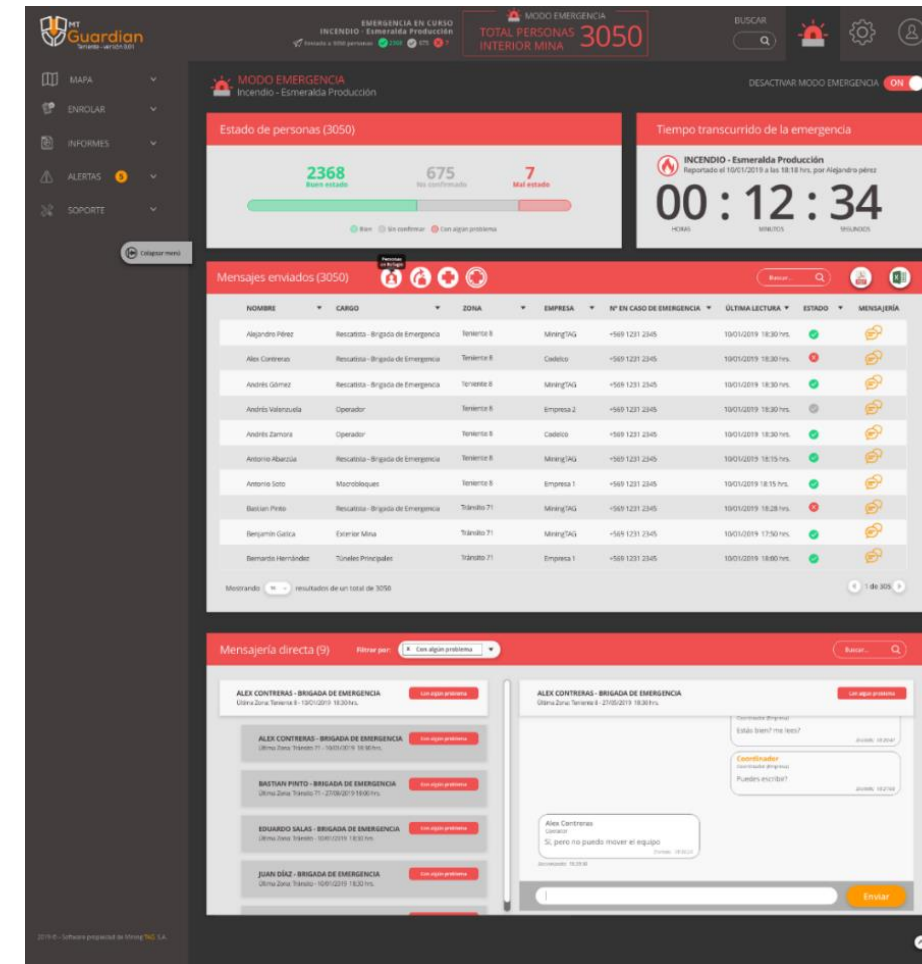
MT Guardian
Teniente - versión 0.01

EMERGENCIA EN CURSO
INCENDIO - Esmeralda Producción
Enviado a 3050 personas 2368 675 7

MODO EMERGENCIA
TOTAL PERSONAS INTERIOR MINA 3050

BUSCAR

MAPA
ENROLAR
INFORMES
ALERTAS 5
SOPORTE

Colapsar menú

MODO EMERGENCIA
Incendio - Esmeralda Producción

DESACTIVAR MODO EMERGENCIA ON

Estado de personas (3050)

2368
Buen estado

675
No confirmado

7
Mal estado

Bien Sin confirmar Con algún problema

Tiempo transcurrido de la emergencia

INCENDIO - Esmeralda Producción
Reportado el 10/01/2019 a las 18:18 hrs. por Alejandro pérez

00 : 12 : 34
HORAS MINUTOS SEGUNDOS

Mensajes enviados (3050)

Personas en Refugio

Buscar...

| NOMBRE | CARGO | ZONA | EMPRESA | Nº EN CASO DE EMERGENCIA | ÚLTIMA LECTURA | ESTADO | MENSAJERÍA |
|---|---|---|---|---|---|---|---|
| Alejandro Pérez | Rescatista - Brigada de Emergencia | Teniente 8 | MiningTAG | +569 1231 2345 | 10/01/2019 18:30 hrs. | | |
| Alex Contreras | Rescatista - Brigada de Emergencia | Teniente 8 | Codelco | +569 1231 2345 | 10/01/2019 18:30 hrs. | | |
| Andrés Gómez | Rescatista - Brigada de Emergencia | Teniente 8 | MiningTAG | +569 1231 2345 | 10/01/2019 18:30 hrs. | | |
| Andrés Valenzuela | Operador | Teniente 8 | Empresa 2 | +569 1231 2345 | 10/01/2019 18:30 hrs. | | |
| Andrés Zamora | Operador | Teniente 8 | Codelco | +569 1231 2345 | 10/01/2019 18:30 hrs. | | |
| Antonio Abarzúa | Rescatista - Brigada de Emergencia | Teniente 8 | MiningTAG | +569 1231 2345 | 10/01/2019 18:15 hrs. | | |
| Antonio Soto | Macrobloques | Teniente 8 | Empresa 1 | +569 1231 2345 | 10/01/2019 18:15 hrs. | | |
| Bastian Pinto | Rescatista - Brigada de Emergencia | Tránsito 71 | MiningTAG | +569 1231 2345 | 10/01/2019 18:28 hrs. | | |
| Benjamín Gatica | Exterior Mina | Tránsito 71 | MiningTAG | +569 1231 2345 | 10/01/2019 17:50 hrs. | | |
| Bernardo Hernández | Túneles Principales | Tránsito 71 | Empresa 1 | +569 1231 2345 | 10/01/2019 18:00 hrs. | | |

Mostrando 10 resultados de un total de 3050

1 de 305

Mensajería directa (9)

Filtrar por: Con algún problema

Buscar...

ALEX CONTRERAS - BRIGADA DE EMERGENCIA
Última Zona: Teniente 8 - 10/01/2019 18:30 hrs.
Con algún problema

ALEX CONTRERAS - BRIGADA DE EMERGENCIA
Última Zona: Tránsito 71 - 10/01/2019 18:30 hrs.
Con algún problema

BASTIAN PINTO - BRIGADA DE EMERGENCIA
Última Zona: Tránsito 71 - 27/08/2019 18:00 hrs.
Con algún problema

EDUARDO SALAS - BRIGADA DE EMERGENCIA
Última Zona: Tránsito - 10/01/2019 18:30 hrs.
Con algún problema

JUAN DÍAZ - BRIGADA DE EMERGENCIA
Última Zona: Tránsito - 10/01/2019 18:30 hrs.
Con algún problema

ALEX CONTRERAS - BRIGADA DE EMERGENCIA
Última Zona: Teniente 8 - 27/05/2019 18:30 hrs.
Con algún problema

Coordinador (Empresa)
Estás bien? me lees?
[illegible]

Coordinador
Coordinador (Empresa)
Puedes escribir?
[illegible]

Alex Contreras
Operador
Sí, pero no puedo mover el equipo
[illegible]

Enviar

2019 © - Software propiedad de MiningTAG S.A.